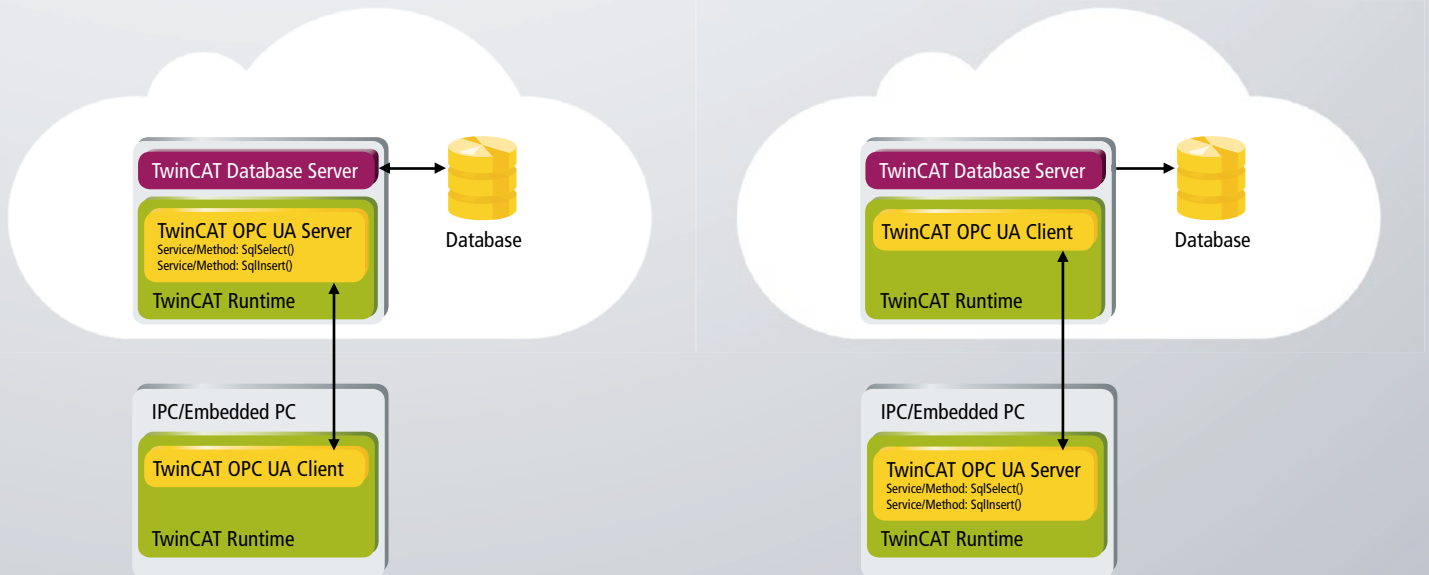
TwinCAT Database Server

TwinCAT OPC UA Server
Service/Method: SqlSelect()
Service/Method: SqlInsert()

TwinCAT Runtime

Database

IPC/Embedded PC

TwinCAT OPC UA Client

TwinCAT Runtime

TwinCAT Database Server

TwinCAT OPC UA Client

TwinCAT Runtime

Database

IPC/Embedded PC

TwinCAT OPC UA Server
Service/Method: SqlSelect()
Service/Method: SqlInsert()

TwinCAT Runtime